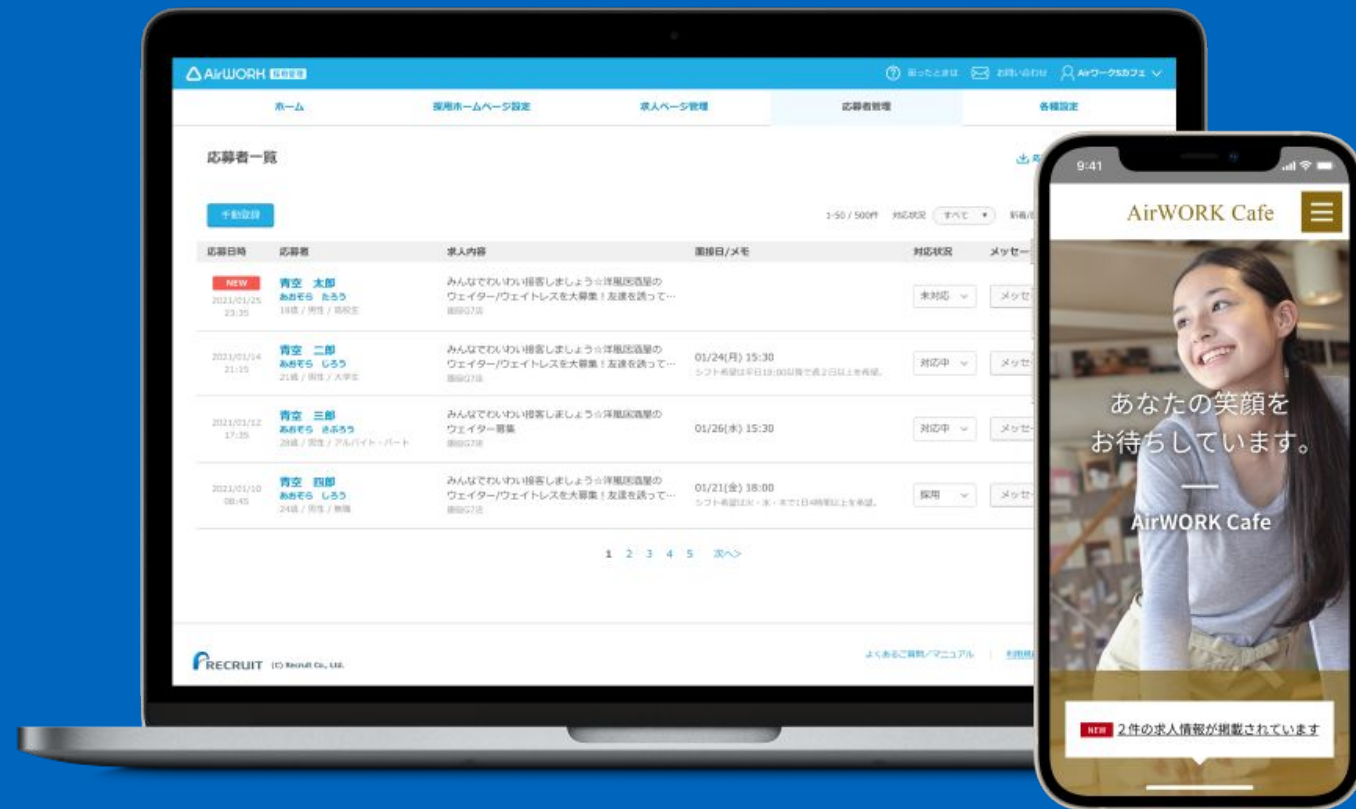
AirWORK 採用管理

困ったときは　お問い合わせ　Airワークカフェ

ホーム　採用ホームページ設定　求人ページ管理　応募者管理　各種設定

応募者一覧

手動登録

1-50 / 500件　対応状況　すべて

| 応募日時 | 応募者 | 求人内容 | 面接日/メモ | 対応状況 | メッセー |
|---|---|---|---|---|---|
| NEW 2021/01/25 23:35 | 青空　太郎 あおぞら　たろう 19歳 / 男性 / 高校生 | みんなでわいわい接客しましょう☆洋風居酒屋のウェイター/ウェイトレスを大募集！友達を誘って… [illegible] |  | 未対応 | メッセ |
| 2021/01/14 21:15 | 青空　二郎 あおぞら　じろう 21歳 / 男性 / 大学生 | みんなでわいわい接客しましょう☆洋風居酒屋のウェイター/ウェイトレスを大募集！友達を誘って… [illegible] | 01/24(月) 15:30 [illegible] | 対応中 | メッセ |
| 2021/01/12 17:35 | 青空　三郎 あおぞら　さぶろう 20歳 / 男性 / アルバイト・パート | みんなでわいわい接客しましょう☆洋風居酒屋のウェイター募集 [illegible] | 01/26(水) 15:30 | 対応中 | メッセ |
| 2021/01/10 08:45 | 青空　四郎 あおぞら　しろう 24歳 / 男性 / 無職 | みんなでわいわい接客しましょう☆洋風居酒屋のウェイター/ウェイトレスを大募集！友達を誘って… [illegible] | 01/21(金) 18:00 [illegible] | 採用 | メッセ |

1　2　3　4　5　次へ>

RECRUIT (C) Recruit Co., Ltd.

よくあるご質問/マニュアル

9:41

AirWORK Cafe

あなたの笑顔をお待ちしています。

AirWORK Cafe

NEW 2件の求人情報が掲載されています